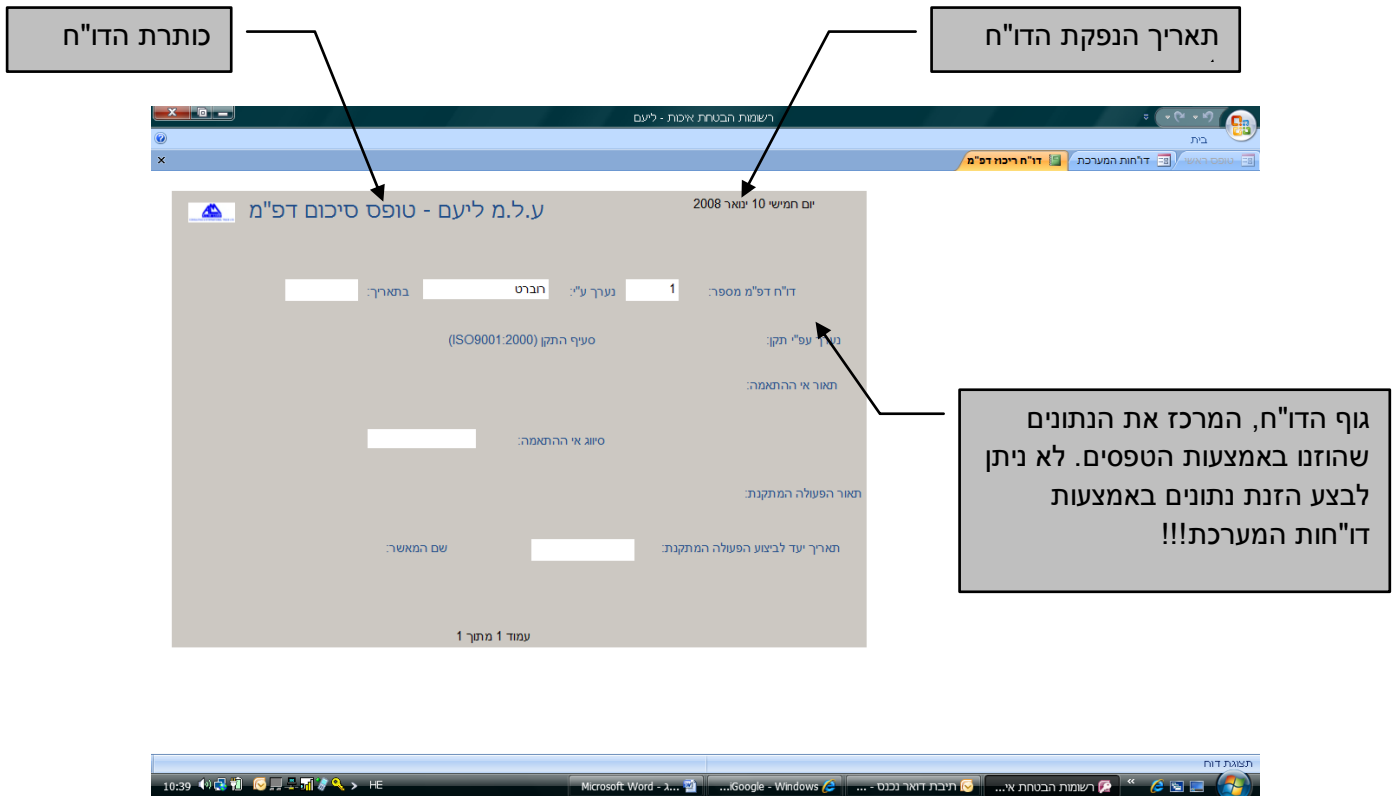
תאריך הנפקת הדו"ח

כותרת הדו"ח

רשומות הבטחת איכות - ליעם

בית

טופס ראשי | דו"חות המערכת | דו"ח ריכוז דפ"מ

יום חמישי 10 ינואר 2008

ע.ל.מ ליעם - טופס סיכום דפ"מ

דו"ח דפ"מ מספר: 1 נערך ע"י: חברט בתאריך:

נערך עפ"י תקן: סעיף התקן (ISO9001:2000)

תאור אי ההתאמה:

סיווג אי ההתאמה:

תאור הפעולה המתקנת:

תאריך יעד לביצוע הפעולה המתקנת: שם המאשר:

עמוד 1 מתוך 1

גוף הדו"ח, המרכז את הנתונים שהוזנו באמצעות הטפסים. לא ניתן לבצע הזנת נתונים באמצעות דו"חות המערכת!!!

תצוגת דוח

רשומות הבטחת אי... | תיבת דואר נכנס - ... | Google - Windows... | Microsoft Word - ג... | HE | 10:39